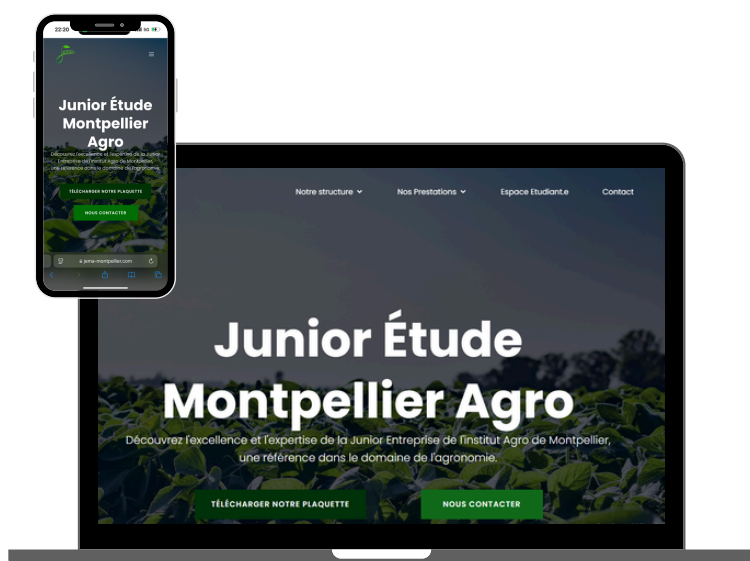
22:20

Junior Étude Montpellier Agro

Découvrez l'excellence et l'expertise de la Junior Entreprise de l'institut Agro de Montpellier, une référence dans le domaine de l'agronomie.

TÉLÉCHARGER NOTRE PLAQUETTE

NOUS CONTACTER

jema-montpellier.com

Notre structure

Nos Prestations

Espace Etudiant.e

Contact

Junior Étude Montpellier Agro

Découvrez l'excellence et l'expertise de la Junior Entreprise de l'institut Agro de Montpellier, une référence dans le domaine de l'agronomie.

TÉLÉCHARGER NOTRE PLAQUETTE

NOUS CONTACTER